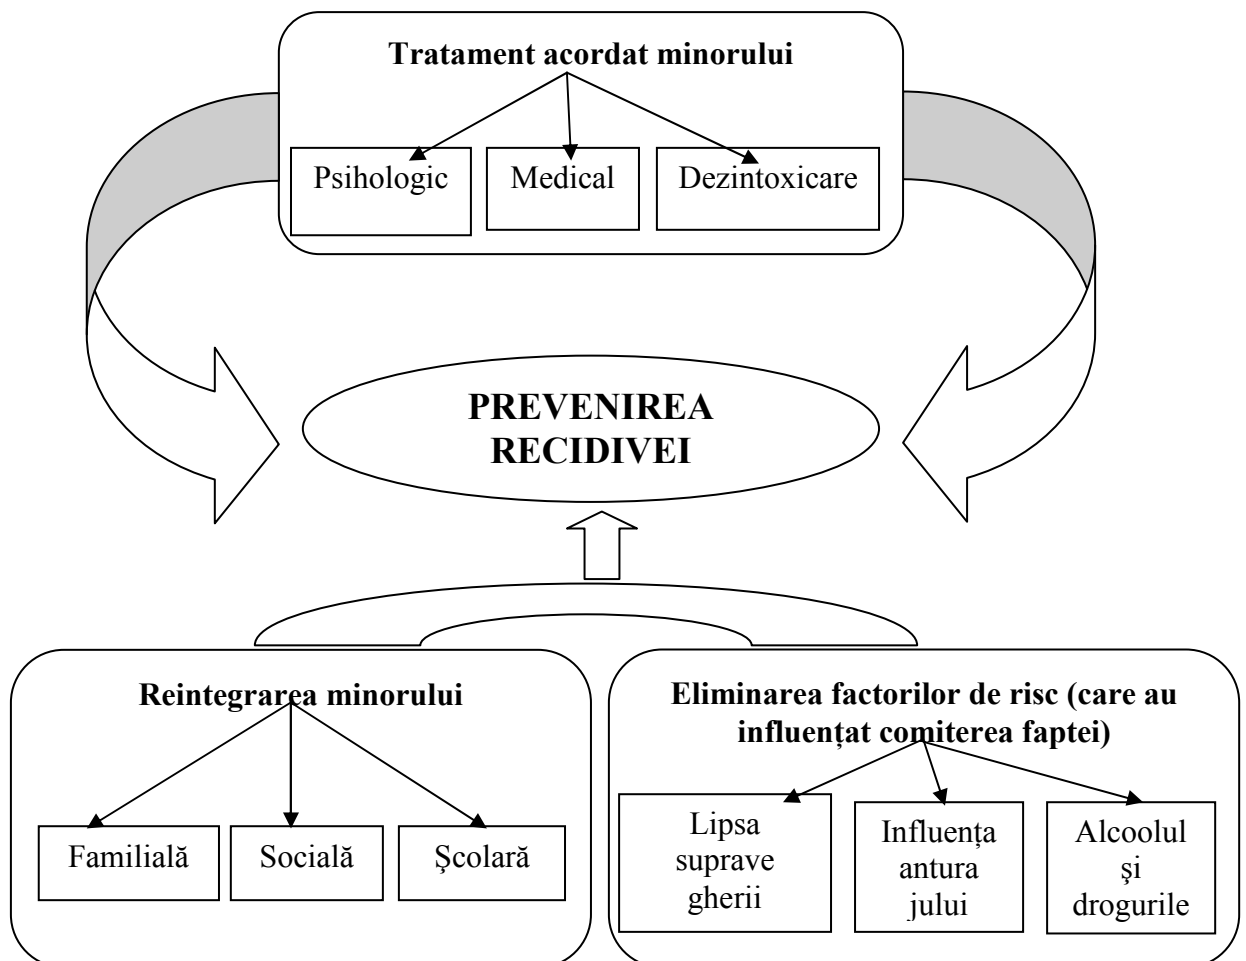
Tratament acordat minorului

Psihologic

Medical

Dezintoxicare

PREVENIREA RECIDIVEI

Reintegrarea minorului

Familială

Socială

Şcolară

Eliminarea factorilor de risc (care au influențat comiterea faptei)

Lipsa suprave gherii

Influența antura jului

Alcoolul şi drogurile